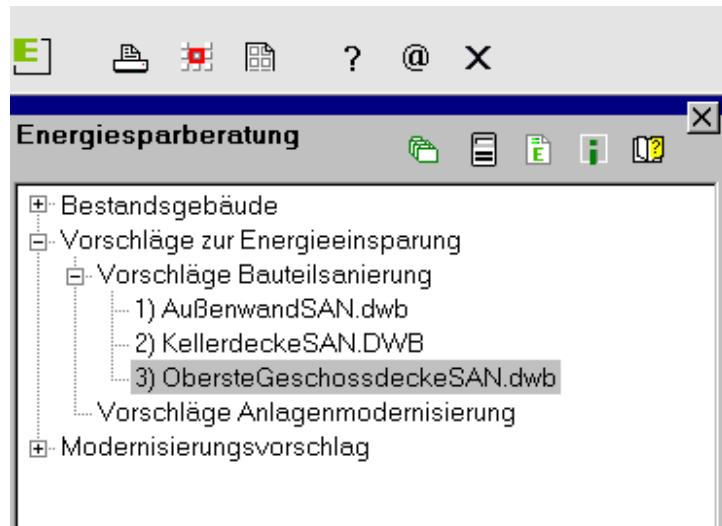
? @ X

Energiesparberatung

Bestandsgebäude
Vorschläge zur Energieeinsparung
Vorschläge Bauteilsanierung
1) AußenwandSAN.dwb
2) KellerdeckeSAN.DWB
3) ObersteGeschossdeckeSAN.dwb
Vorschläge Anlagenmodernisierung
Modernisierungsvorschlag